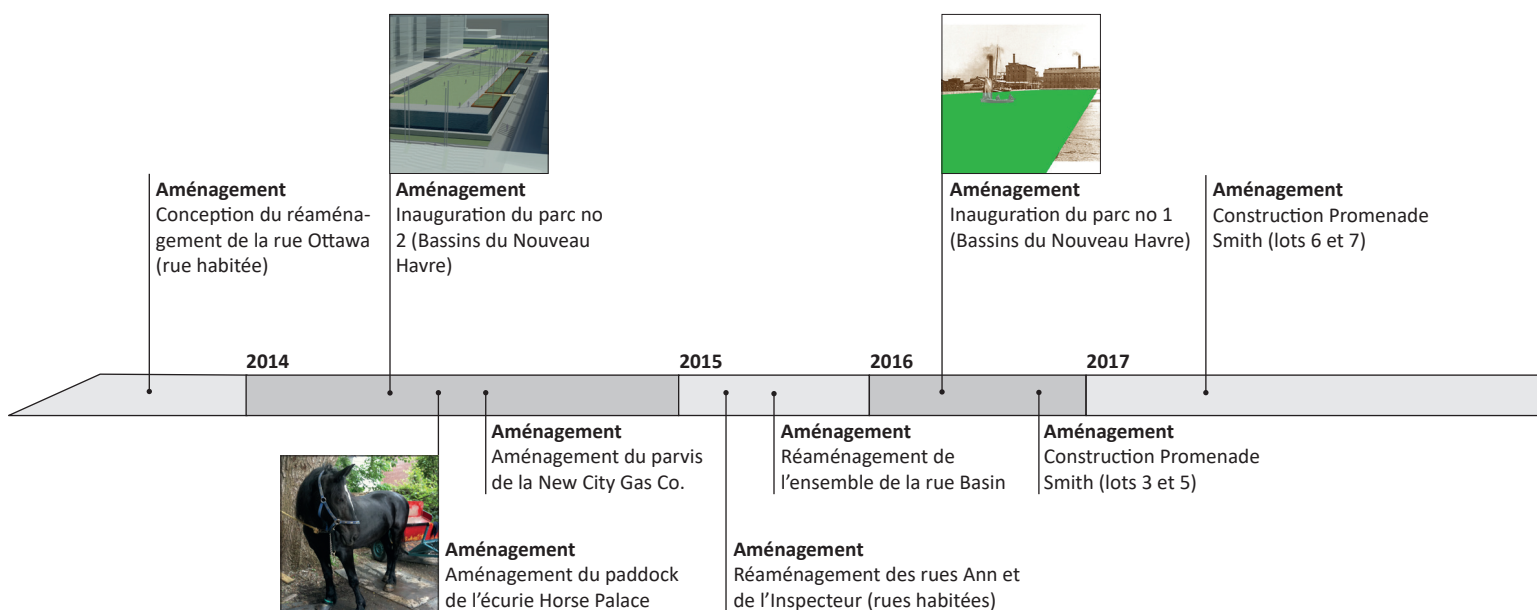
**Aménagement**
Conception du réaménagement de la rue Ottawa (rue habitée)

**Aménagement**
Inauguration du parc no 2 (Bassins du Nouveau Havre)

**Aménagement**
Inauguration du parc no 1 (Bassins du Nouveau Havre)

**Aménagement**
Construction Promenade Smith (lots 6 et 7)

2014

2015

2016

2017

**Aménagement**
Aménagement du parvis de la New City Gas Co.

**Aménagement**
Réaménagement de l'ensemble de la rue Basin

**Aménagement**
Construction Promenade Smith (lots 3 et 5)

**Aménagement**
Aménagement du paddock de l'écurie Horse Palace

**Aménagement**
Réaménagement des rues Ann et de l'Inspecteur (rues habitées)